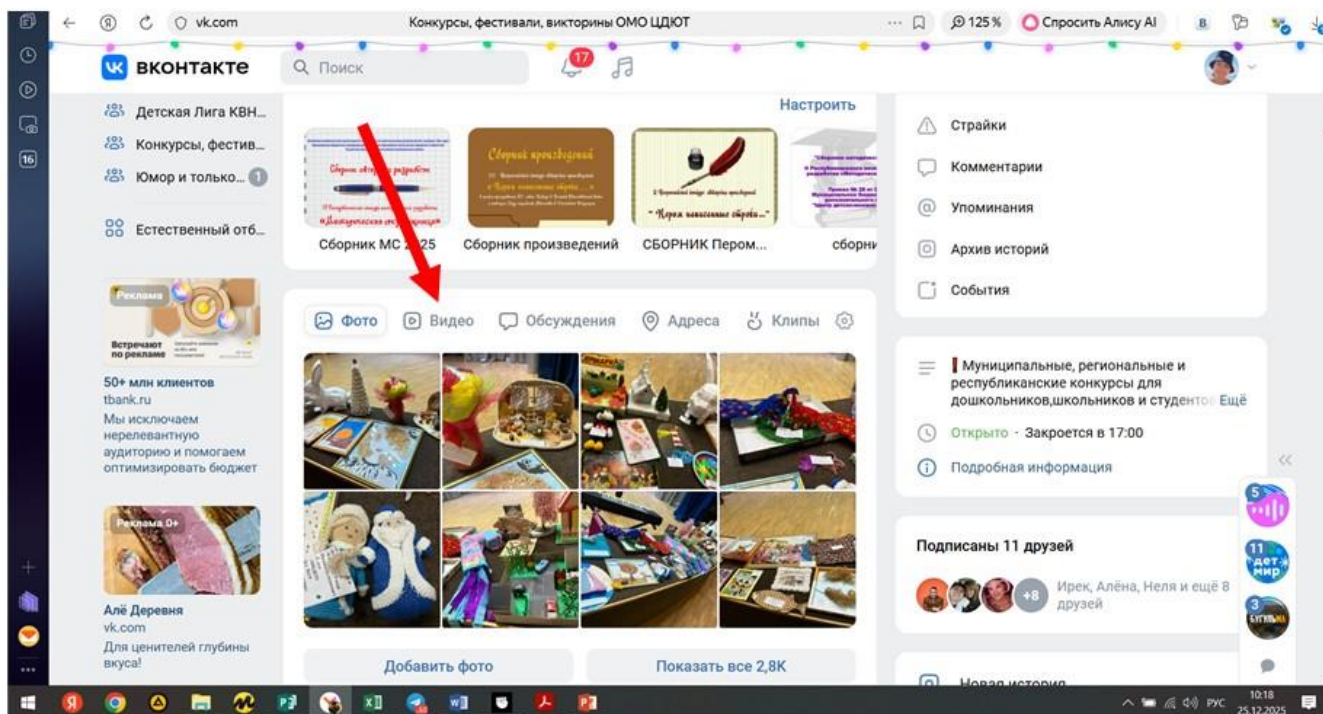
vk.com Конкурсы, фестивали, викторины ОМО ЦДЮТ 125 % Спросить Алису AI

16

вконтакте Поиск 17

Детская Лига КВН...
Конкурсы, фестив...
Юмор и только... 1

Естественный отб...

Настроить

Сборник МС 2025
Сборник произведений
СБОРНИК Пером...
сборни

Реклама
Встречают по рекламе
50+ млн клиентов
tbank.ru
Мы исключаем нерелевантную аудиторию и помогаем оптимизировать бюджет

Реклама 0+
Алё Деревня
vk.com
Для ценителей глубины вкуса!

Фото Видео Обсуждения Адреса Клипы

Добавить фото
Показать все 2,8К

Страйки
Комментарии
Упоминания
Архив историй
События

Муниципальные, региональные и республиканские конкурсы для дошкольников,школьников и студентов Ещё
Открыто · Закроется в 17:00
Подробная информация

Подписаны 11 друзей
+8 Ирек, Алёна, Неля и ещё 8 друзей

Новая история

5
11 дет мир
3

РУС 10:18 25.12.2025